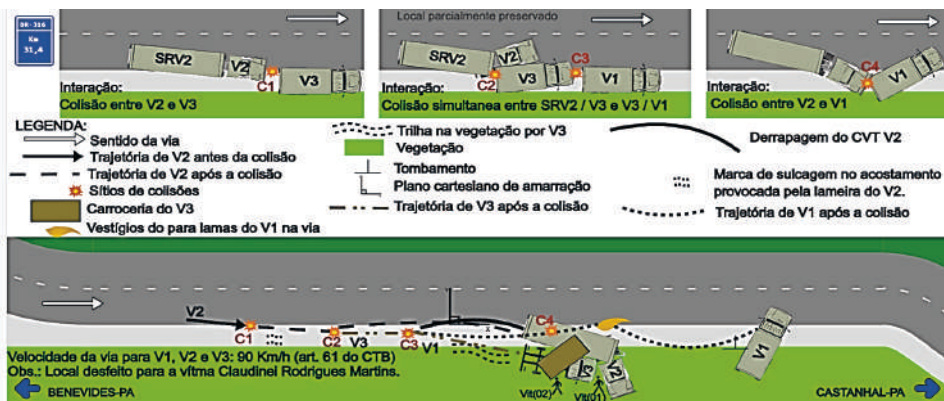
BR - 316
Km
51,4

SRV2
V2
C1
V3
Interação:
Colisão entre V2 e V3

Local parcialmente preservado
SRV2
V2
C3
C2
V3
V1
Interação:
Colisão simultanea entre SRV2 / V3 e V3 / V1

C4
V1
V2
Interação:
Colisão entre V2 e V1

LEGENDA:
Sentido da via
Trajetória de V2 antes da colisão
Trajetória de V2 após a colisão
Sítios de colisões
Carroceria do V3
Vestígios do para lamas do V1 na via
Trilha na vegetação por V3
Vegetação
Tombamento
Plano cartesiano de amarração
Trajetória de V3 após a colisão
Derrapagem do CVT V2
Marca de sulcagem no acostamento provocada pela lameira do V2.
Trajetória de V1 após a colisão

V2
C1
C2
V3
C3
V1
C4
V1
V3
V2
Vit(02)
Vit(01)
Velocidade da via para V1, V2 e V3: 90 Km/h (art. 61 do CTB)
Obs.: Local desfeito para a vítma Claudinei Rodrigues Martins.
BENEVIDES-PA
CASTANHAL-PA